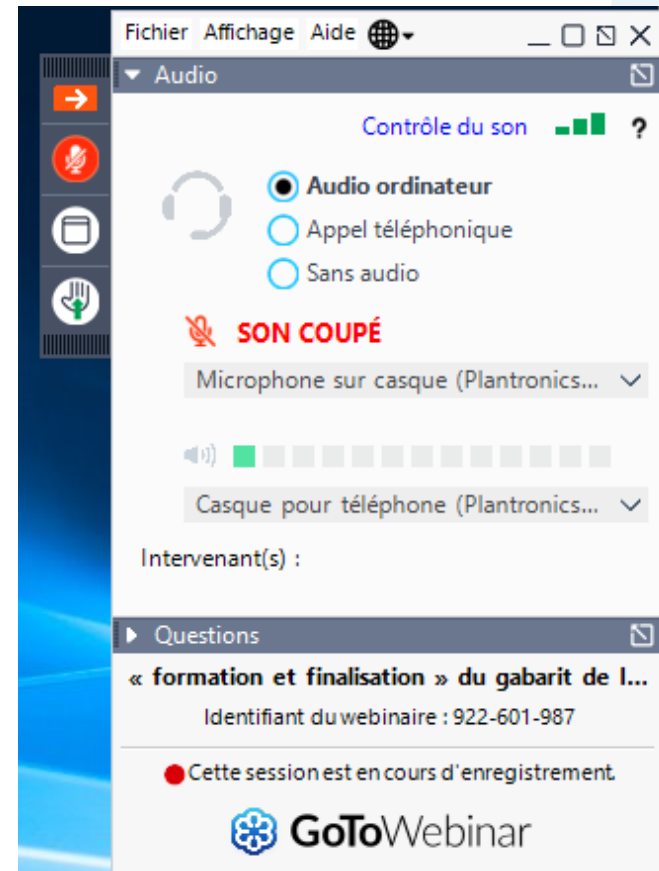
Fichier Affichage Aide

Audio

Contrôle du son ?

Audio ordinateur
Appel téléphonique
Sans audio

SON COUPÉ

Microphone sur casque (Plantronics...

Casque pour téléphone (Plantronics...

Intervenant(s) :

Questions

« formation et finalisation » du gabarit de l...

Identifiant du webinaire : 922-601-987

Cette session est en cours d'enregistrement.

GoToWebinar